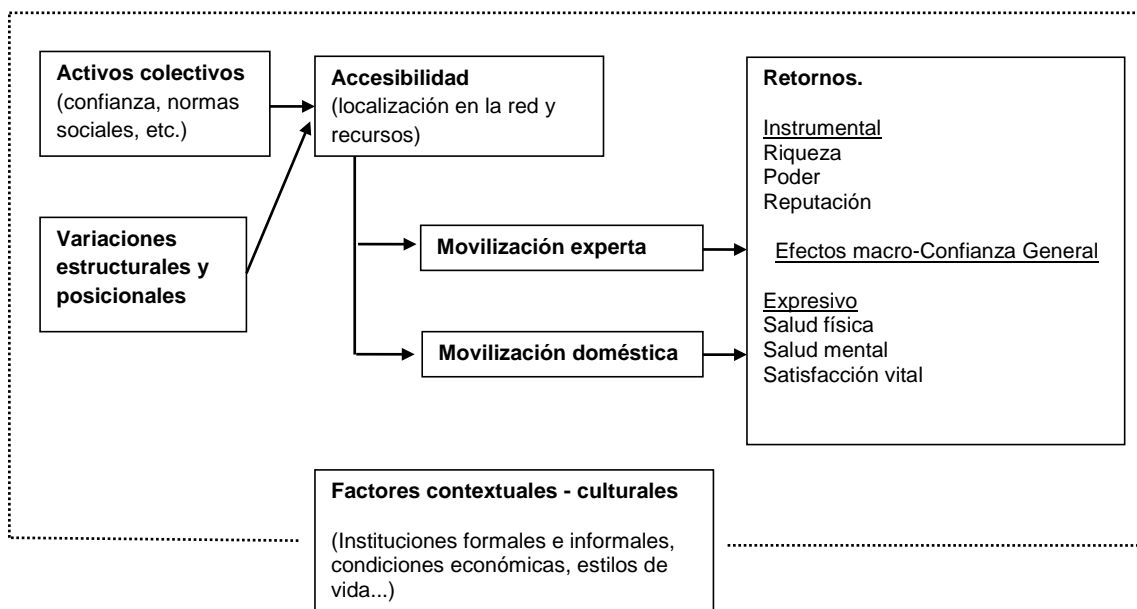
**Activos colectivos** (confianza, normas sociales, etc.)

**Variaciones estructurales y posicionales**

**Accesibilidad** (localización en la red y recursos)

**Movilización experta**

**Movilización doméstica**

**Retornos.**

Instrumental
Riqueza
Poder
Reputación

Efectos macro-Confianza General

Expresivo
Salud física
Salud mental
Satisfacción vital

**Factores contextuales - culturales**

(Instituciones formales e informales, condiciones económicas, estilos de vida...)